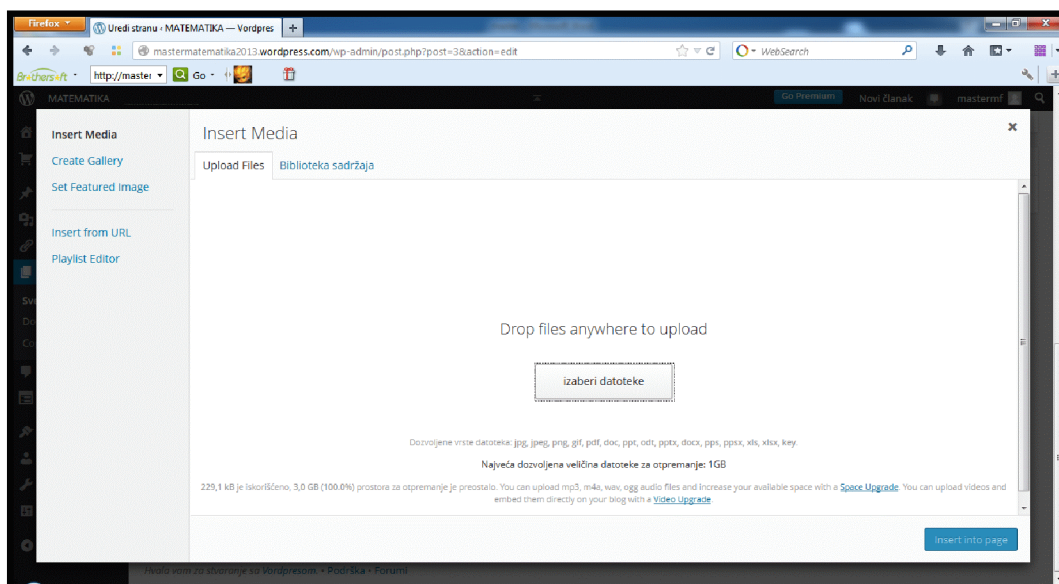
Firefox

Uredi stranu ‹ MATEMATIKA — Vordpres

mastermatematika2013.wordpress.com/wp-admin/post.php?post=3&action=edit

WebSearch

Brothersoft

http://master

Go

MATEMATIKA

Go Premium

Novi članak

mastermf

Insert Media

Create Gallery

Set Featured Image

Insert from URL

Playlist Editor

Insert Media

Upload Files

Biblioteka sadržaja

Drop files anywhere to upload

izaberi datoteke

Dozvoljene vrste datoteka: jpg, jpeg, png, gif, pdf, doc, ppt, odt, pptx, docx, pps, ppsx, xls, xlsx, key.

Najveća dozvoljena veličina datoteke za otpremanje: 1GB

229,1 kB je iskorišćeno, 3,0 GB (100.0%) prostora za otpremanje je preostalo. You can upload mp3, m4a, wav, ogg audio files and increase your available space with a Space Upgrade. You can upload videos and embed them directly on your blog with a Video Upgrade.

Insert into page

Hvala vam za stvaranje sa Wordpresom. • Podrška • Forumi